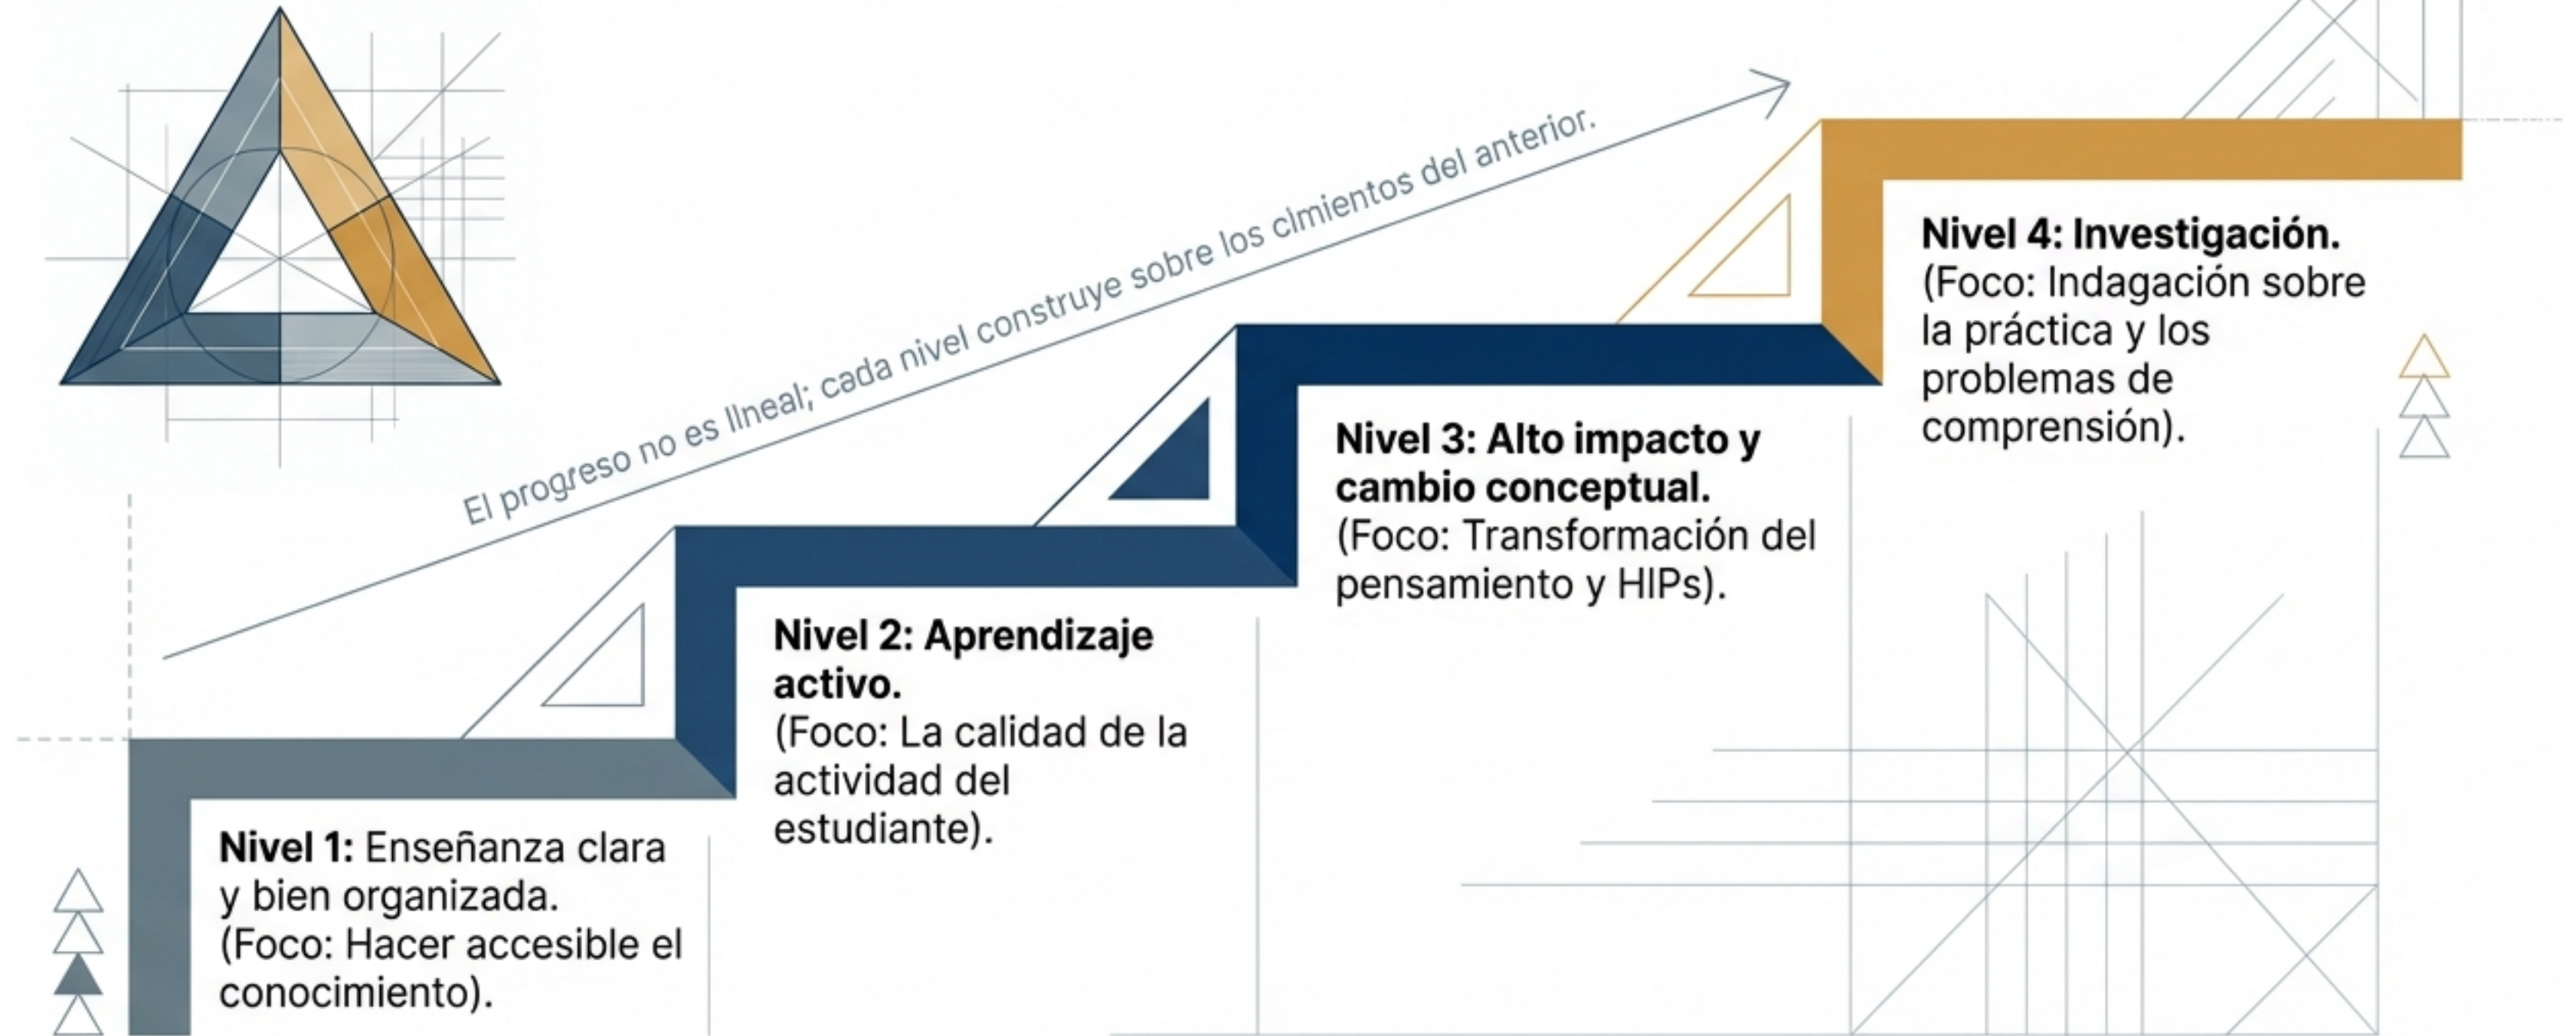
El progreso no es lineal; cada nivel construye sobre los cimientos del anterior.

Nivel 4: Investigación. (Foco: Indagación sobre la práctica y los problemas de comprensión).

Nivel 3: Alto impacto y cambio conceptual. (Foco: Transformación del pensamiento y HIPs).

Nivel 2: Aprendizaje activo. (Foco: La calidad de la actividad del estudiante).

Nivel 1: Enseñanza clara y bien organizada. (Foco: Hacer accesible el conocimiento).